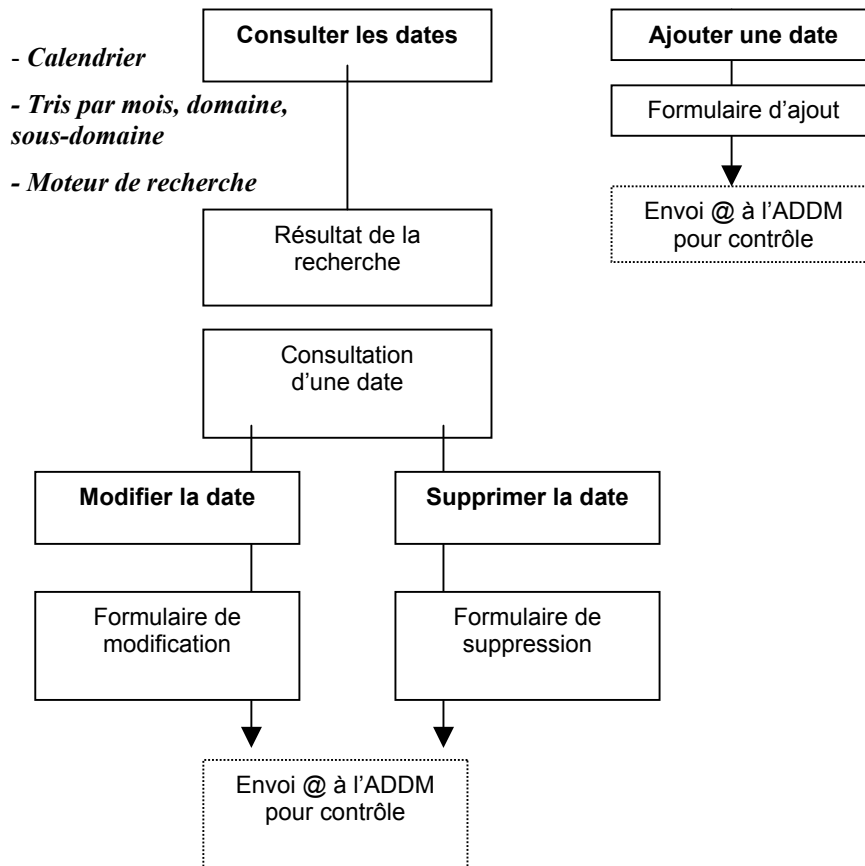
Consulter les dates

- Calendrier

- Tris par mois, domaine, sous-domaine

- Moteur de recherche

Résultat de la recherche

Consultation d'une date

Modifier la date

Formulaire de modification

Supprimer la date

Formulaire de suppression

Envoi @ à l'ADDM pour contrôle

Ajouter une date

Formulaire d'ajout

Envoi @ à l'ADDM pour contrôle